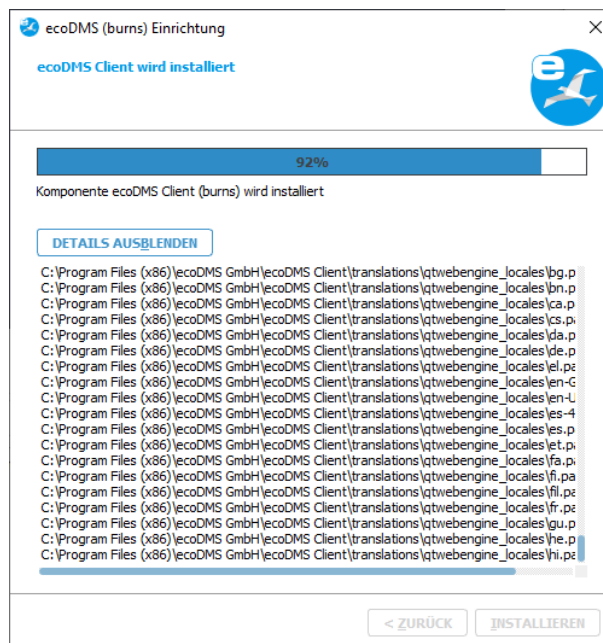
ecoDMS (burns) Einrichtung

ecoDMS Client wird installiert

92%

Komponente ecoDMS Client (burns) wird installiert

DETAILS AUSBLENDEN

C:\Program Files (x86)\ecoDMS GmbH\ecoDMS Client\translations\qtwebengine_locales\bg.p
C:\Program Files (x86)\ecoDMS GmbH\ecoDMS Client\translations\qtwebengine_locales\bn.p
C:\Program Files (x86)\ecoDMS GmbH\ecoDMS Client\translations\qtwebengine_locales\ca.p
C:\Program Files (x86)\ecoDMS GmbH\ecoDMS Client\translations\qtwebengine_locales\cs.p
C:\Program Files (x86)\ecoDMS GmbH\ecoDMS Client\translations\qtwebengine_locales\da.p
C:\Program Files (x86)\ecoDMS GmbH\ecoDMS Client\translations\qtwebengine_locales\de.p
C:\Program Files (x86)\ecoDMS GmbH\ecoDMS Client\translations\qtwebengine_locales\el.pa
C:\Program Files (x86)\ecoDMS GmbH\ecoDMS Client\translations\qtwebengine_locales\en-G
C:\Program Files (x86)\ecoDMS GmbH\ecoDMS Client\translations\qtwebengine_locales\en-U
C:\Program Files (x86)\ecoDMS GmbH\ecoDMS Client\translations\qtwebengine_locales\es-4
C:\Program Files (x86)\ecoDMS GmbH\ecoDMS Client\translations\qtwebengine_locales\es.p
C:\Program Files (x86)\ecoDMS GmbH\ecoDMS Client\translations\qtwebengine_locales\et.p
C:\Program Files (x86)\ecoDMS GmbH\ecoDMS Client\translations\qtwebengine_locales\fa.pa
C:\Program Files (x86)\ecoDMS GmbH\ecoDMS Client\translations\qtwebengine_locales\fi.pa
C:\Program Files (x86)\ecoDMS GmbH\ecoDMS Client\translations\qtwebengine_locales\fil.pa
C:\Program Files (x86)\ecoDMS GmbH\ecoDMS Client\translations\qtwebengine_locales\fr.pa
C:\Program Files (x86)\ecoDMS GmbH\ecoDMS Client\translations\qtwebengine_locales\gu.p
C:\Program Files (x86)\ecoDMS GmbH\ecoDMS Client\translations\qtwebengine_locales\he.p
C:\Program Files (x86)\ecoDMS GmbH\ecoDMS Client\translations\qtwebengine_locales\hi.pa

< ZURÜCK    INSTALLIEREN